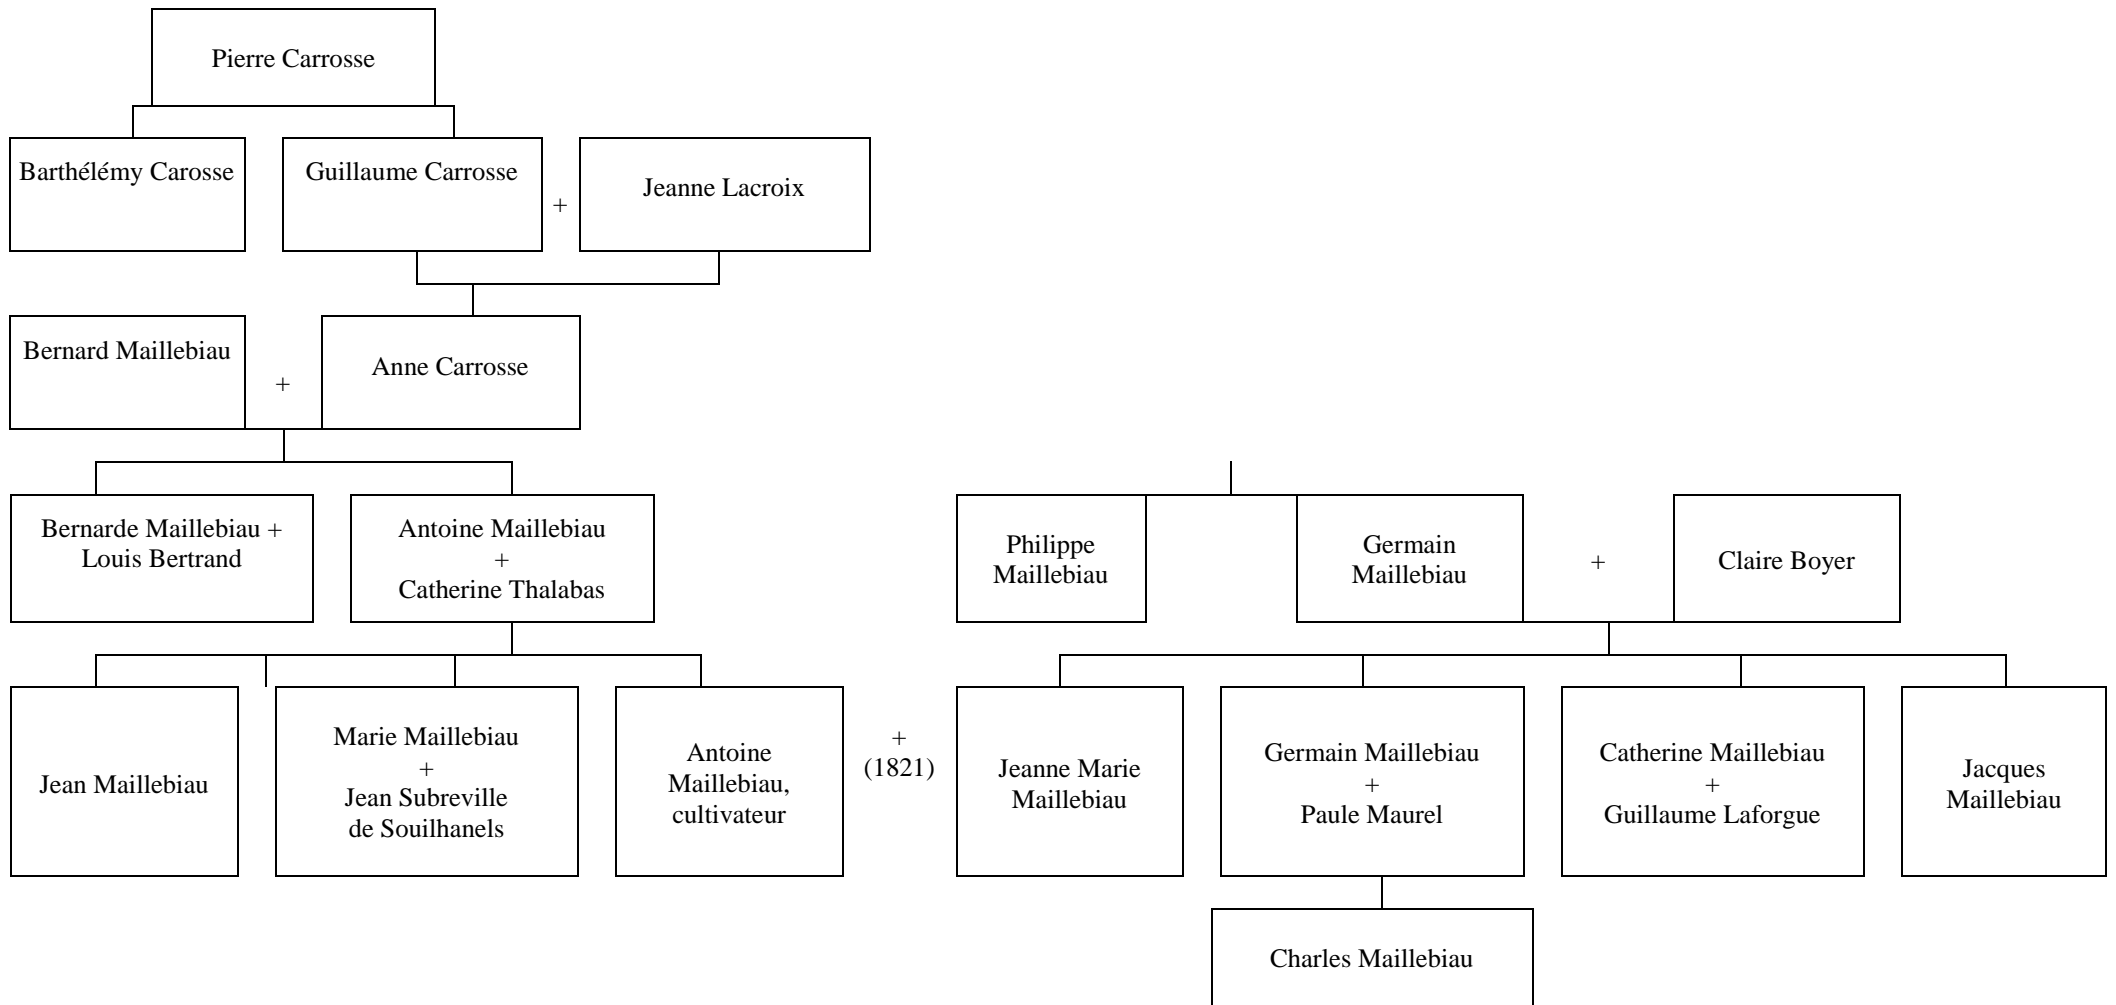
Pierre Carrosse

Barthélémy Carosse

Guillaume Carrosse

+

Jeanne Lacroix

Bernard Maillebiau

+

Anne Carrosse

Bernarde Maillebiau + Louis Bertrand

Antoine Maillebiau + Catherine Thalabas

Philippe Maillebiau

Germain Maillebiau

+

Claire Boyer

Jean Maillebiau

Marie Maillebiau + Jean Subreville de Souilhanels

Antoine Maillebiau, cultivateur

+ (1821)

Jeanne Marie Maillebiau

Germain Maillebiau + Paule Maurel

Catherine Maillebiau + Guillaume Laforgue

Jacques Maillebiau

Charles Maillebiau